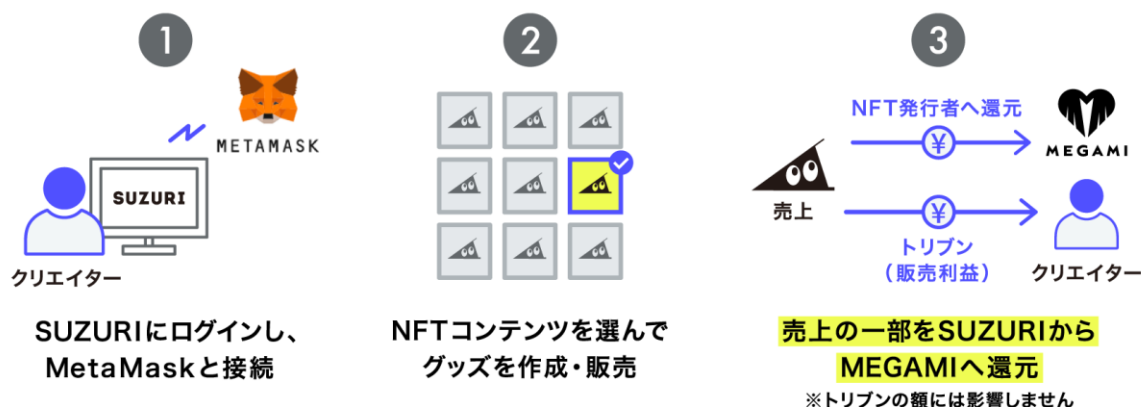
1

METAMASK

SUZURI

クリエイター

SUZURIにログインし、MetaMaskと接続

2

NFTコンテンツを選んでグッズを作成・販売

3

NFT発行者へ還元

¥

MEGAMI

売上

¥

トリブン
（販売利益）

クリエイター

売上の一部をSUZURIからMEGAMIへ還元

※トリブンの額には影響しません